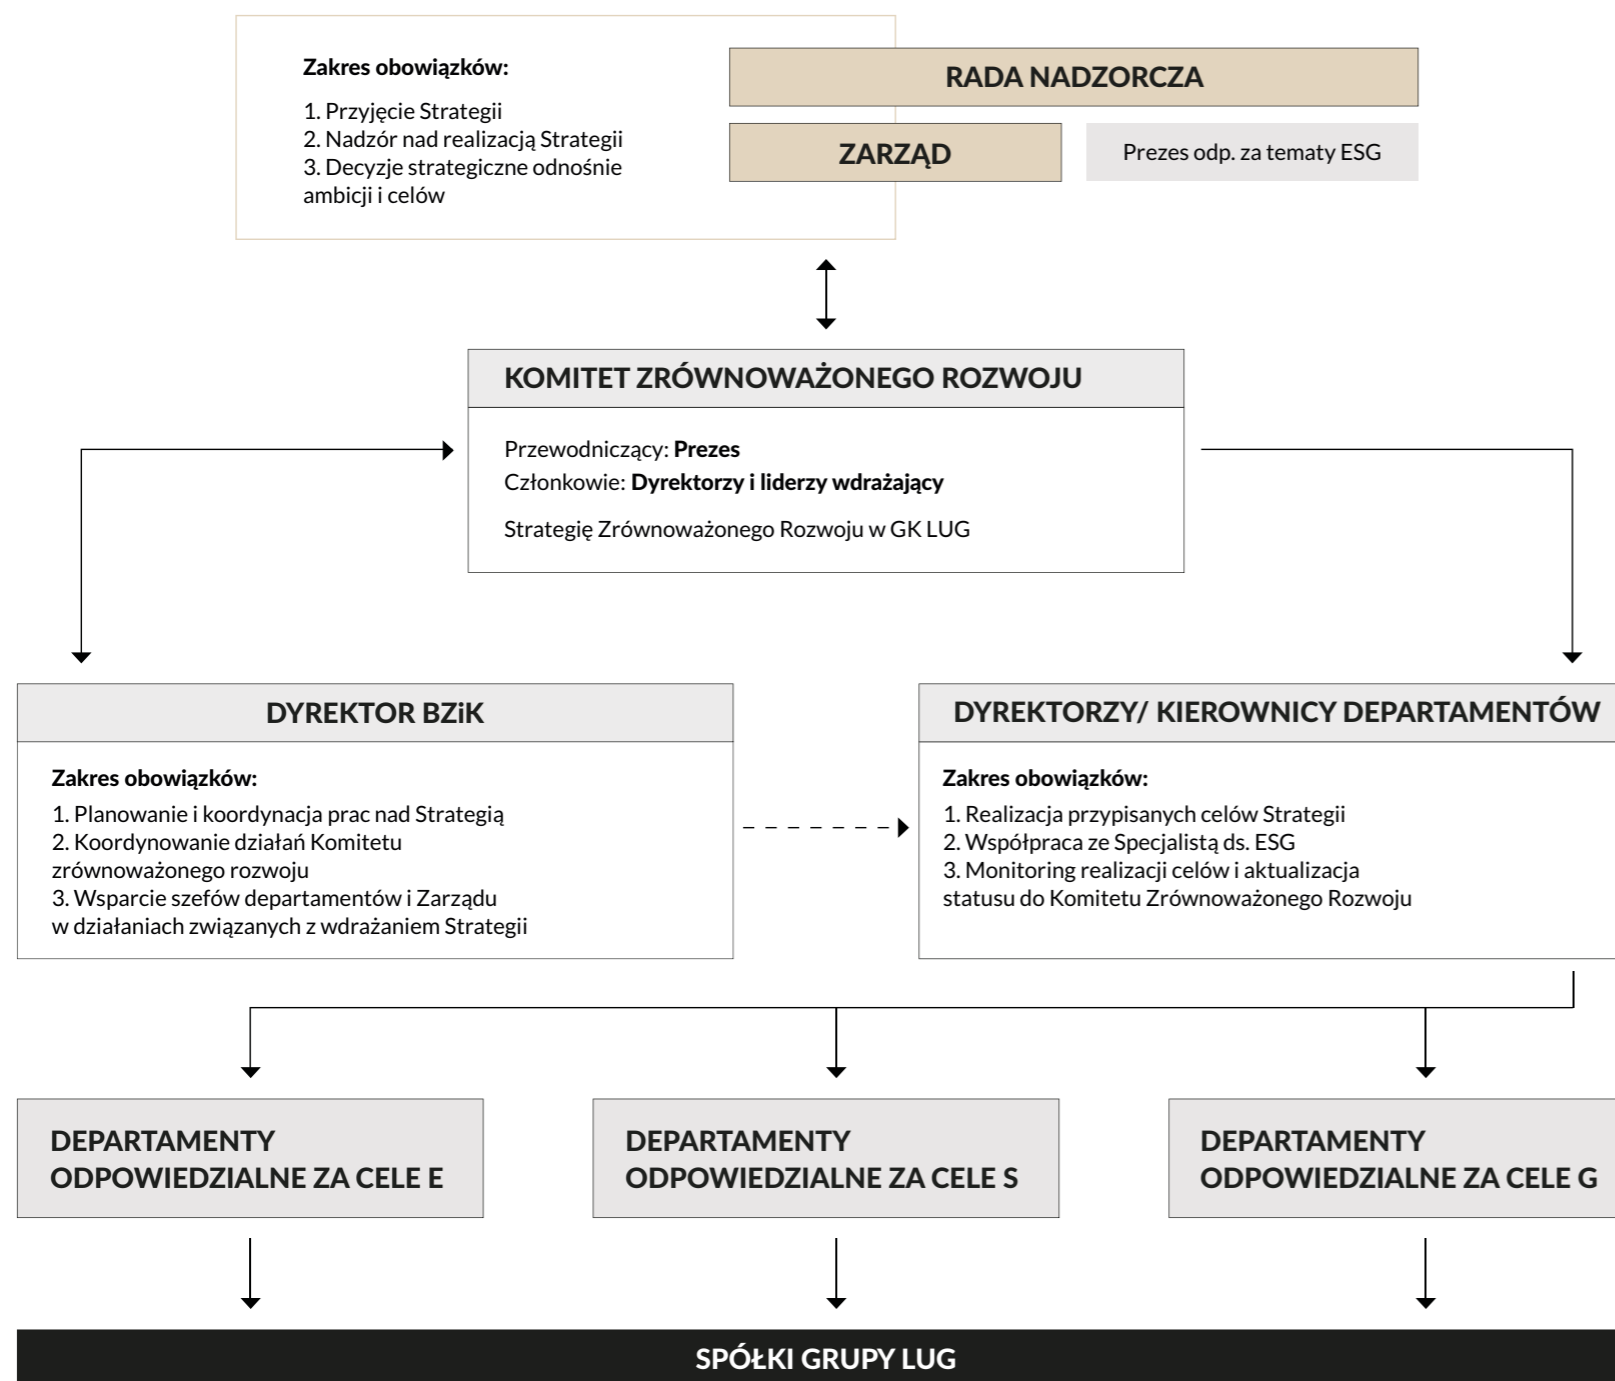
Zakres obowiązków:

1. Przyjęcie Strategii
2. Nadzór nad realizacją Strategii
3. Decyzje strategiczne odnośnie ambicji i celów

RADA NADZORCZA

ZARZĄD

Prezes odp. za tematy ESG

KOMITET ZRÓWNOWAŻONEGO ROZWOJU

Przewodniczący: **Prezes**
Członkowie: **Dyrektorzy i liderzy wdrażający**

Strategię Zrównoważonego Rozwoju w GK LUG

DYREKTOR BZiK

Zakres obowiązków:

1. Planowanie i koordynacja prac nad Strategią
2. Koordynowanie działań Komitetu zrównoważonego rozwoju
3. Wsparcie szefów departamentów i Zarządu w działaniach związanych z wdrażaniem Strategii

DYREKTORZY/ KIEROWNICY DEPARTAMENTÓW

Zakres obowiązków:

1. Realizacja przypisanych celów Strategii
2. Współpraca ze Specjalistą ds. ESG
3. Monitoring realizacji celów i aktualizacja statusu do Komitetu Zrównoważonego Rozwoju

DEPARTAMENTY ODPOWIEDZIALNE ZA CELE E

DEPARTAMENTY ODPOWIEDZIALNE ZA CELE S

DEPARTAMENTY ODPOWIEDZIALNE ZA CELE G

SPÓŁKI GRUPY LUG